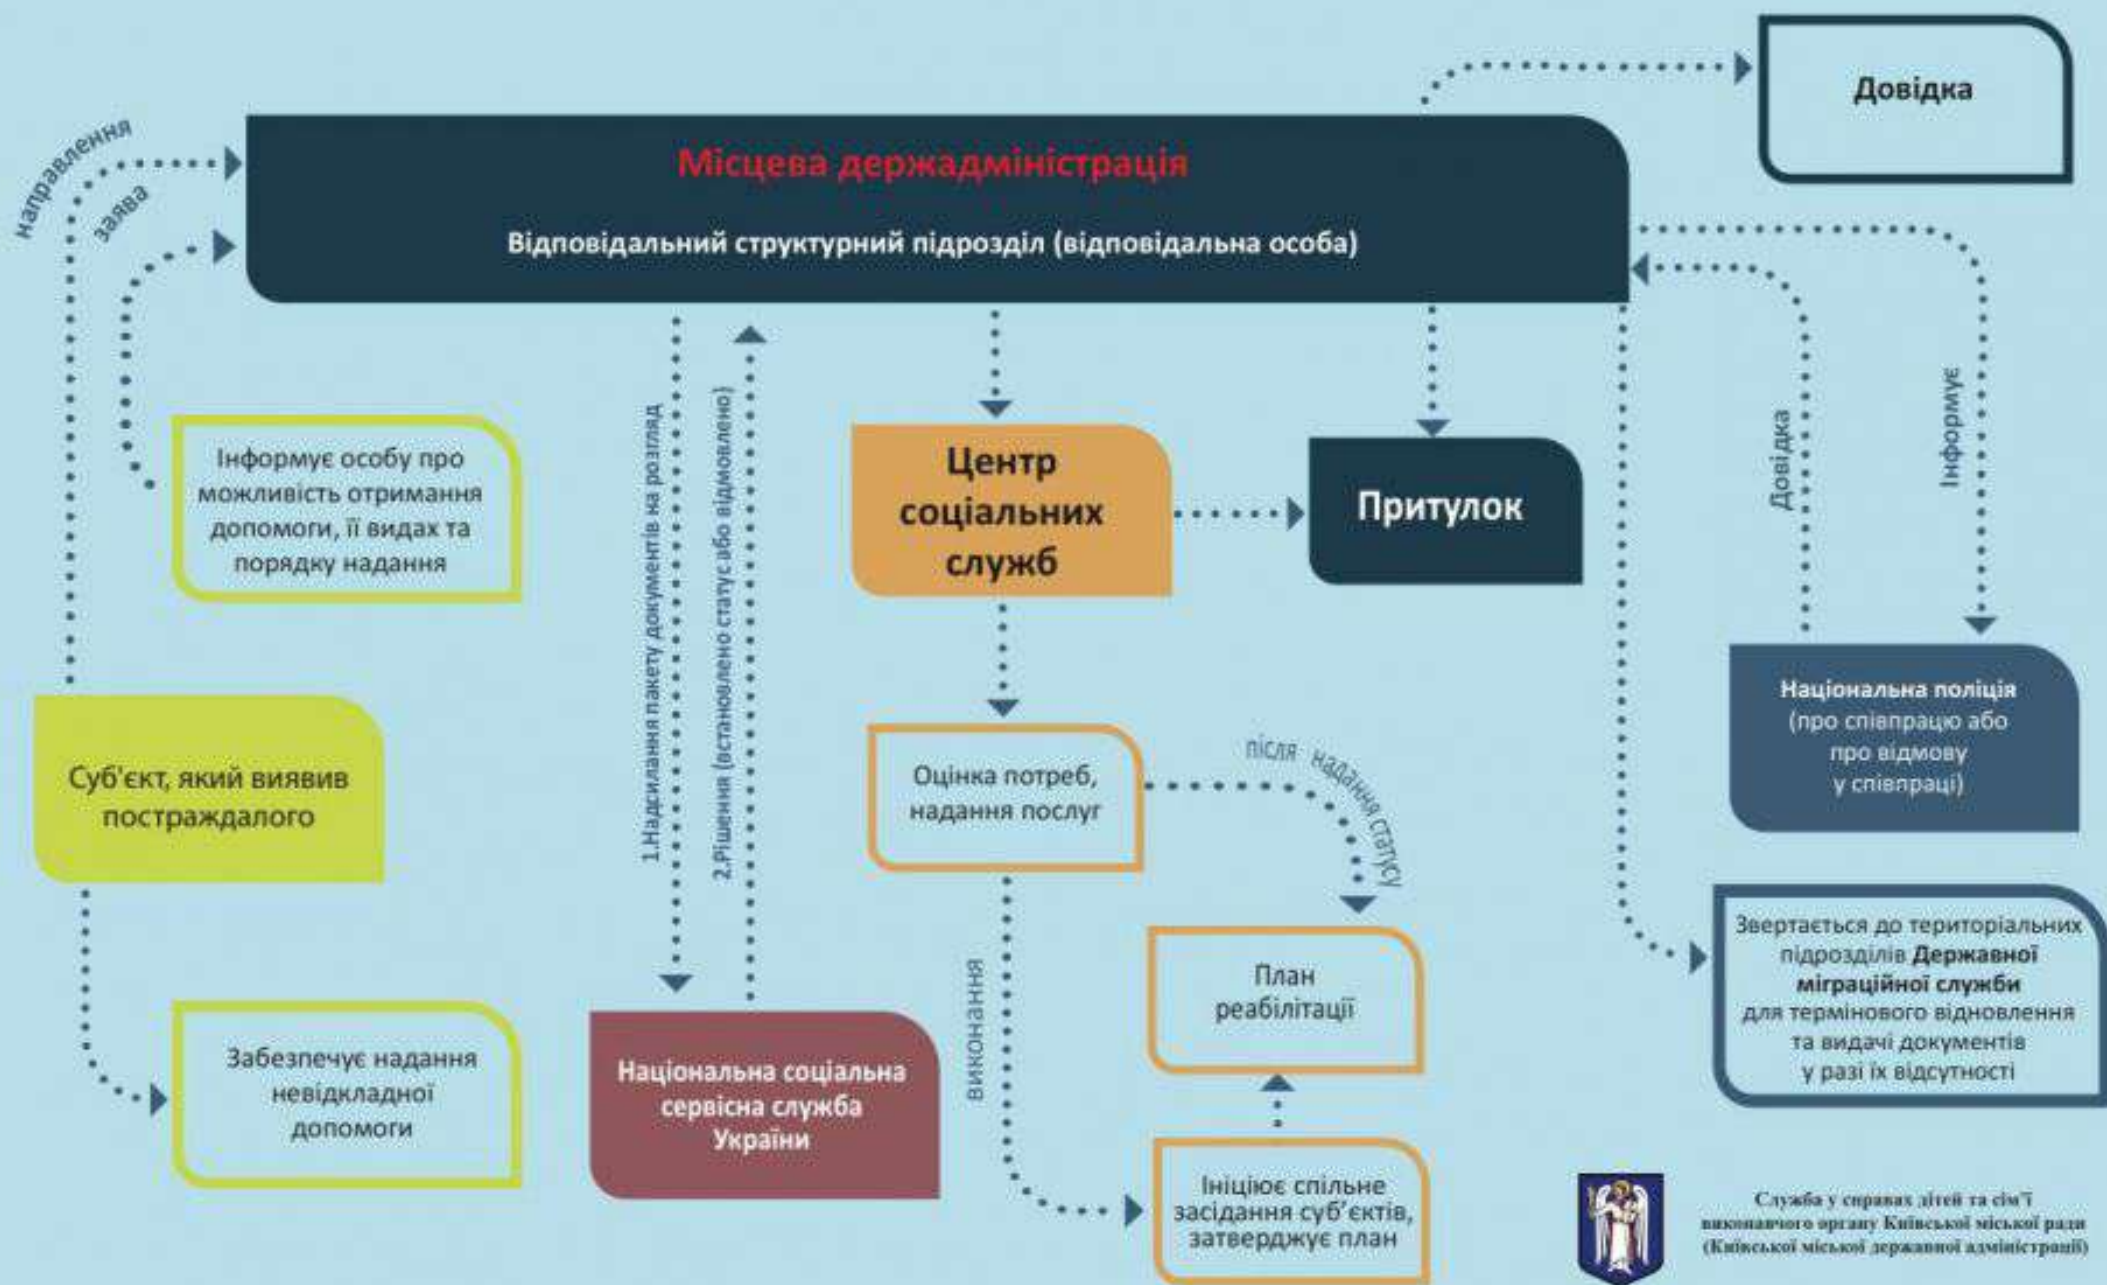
Довідка

направлення

заява

Місцева держадміністрація

Відповідальний структурний підрозділ (відповідальна особа)

Інформує особу про можливість отримання допомоги, її видах та порядку надання

1.Надсилання пакету документів на розгляд

2.Рішення (встановлено статус або відмовлено)

Центр соціальних служб

Притулок

Довідка

Інформує

Національна поліція (про співпрацю або про відмову у співпраці)

Суб'єкт, який виявив постраждалого

Оцінка потреб, надання послуг

після надання статусу

План реабілітації

виконання

Звертається до територіальних підрозділів Державної міграційної служби для термінового відновлення та видачі документів у разі їх відсутності

Забезпечує надання невідкладної допомоги

Національна соціальна сервісна служба України

Ініціює спільне засідання суб'єктів, затверджує план

Служба у справах дітей та сім'ї виконавчого органу Київської міської ради (Київської міської державної адміністрації)